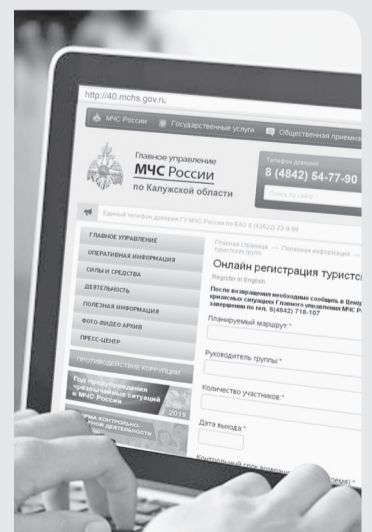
http://40.mchs.gov.ru

МЧС России Государственные услуги Общественная приемна

Главное управление
МЧС России
по Калужской области

Телефон доверия
8 (4842) 54-77-90

Поиск по сайту

Единый телефон доверия ГУ МЧС России по Калужской области 8 (4842) 23-9-99

ГЛАВНОЕ УПРАВЛЕНИЕ
ОПЕРАТИВНАЯ ИНФОРМАЦИЯ
СИЛЫ И СРЕДСТВА
ДЕЯТЕЛЬНОСТЬ
ПОЛЕЗНАЯ ИНФОРМАЦИЯ
ФОТО-ВИДЕО АРХИВ
ПРЕСС-ЦЕНТР

ПРОТИВОДЕЙСТВИЕ КОРРУПЦИИ

Год предупреждения чрезвычайных ситуаций в МЧС России 2019

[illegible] КОНТРОЛЬНО-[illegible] ДЕЯТЕЛЬНОСТИ

Главная страница → Полезная информация → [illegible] туристских групп

Онлайн регистрация туристс

Register in English

После возвращения необходимо сообщить в Центр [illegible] кризисных ситуаций Главного управления МЧС Р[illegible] завершении по тел. 8(4842) 718-107

Планируемый маршрут:*

Руководитель группы:*

Количество участников:*

Дата выхода:*

Контрольный срок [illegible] (время):*